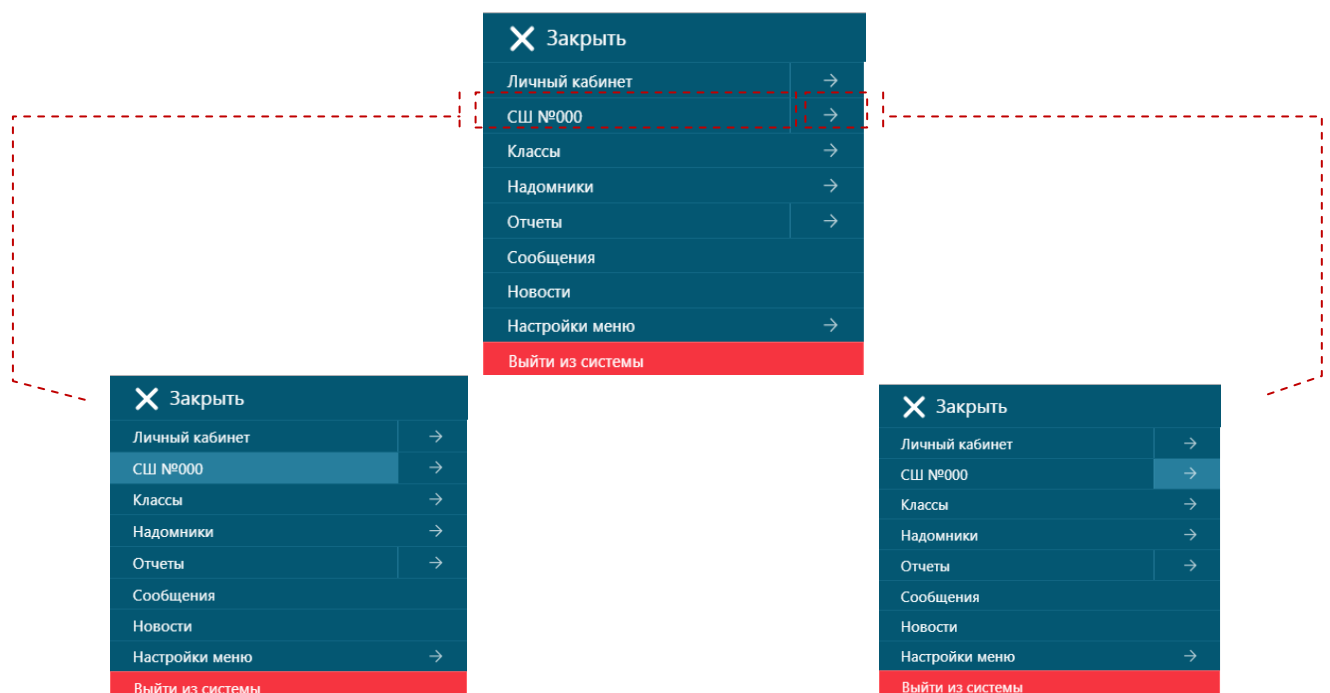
Закрыть
Личный кабинет →
СШ №000 →
Классы →
Надомники →
Отчеты →
Сообщения
Новости
Настройки меню →
Выйти из системы

Закрыть
Личный кабинет →
СШ №000 →
Классы →
Надомники →
Отчеты →
Сообщения
Новости
Настройки меню →
Выйти из системы

Закрыть
Личный кабинет →
СШ №000 →
Классы →
Надомники →
Отчеты →
Сообщения
Новости
Настройки меню →
Выйти из системы